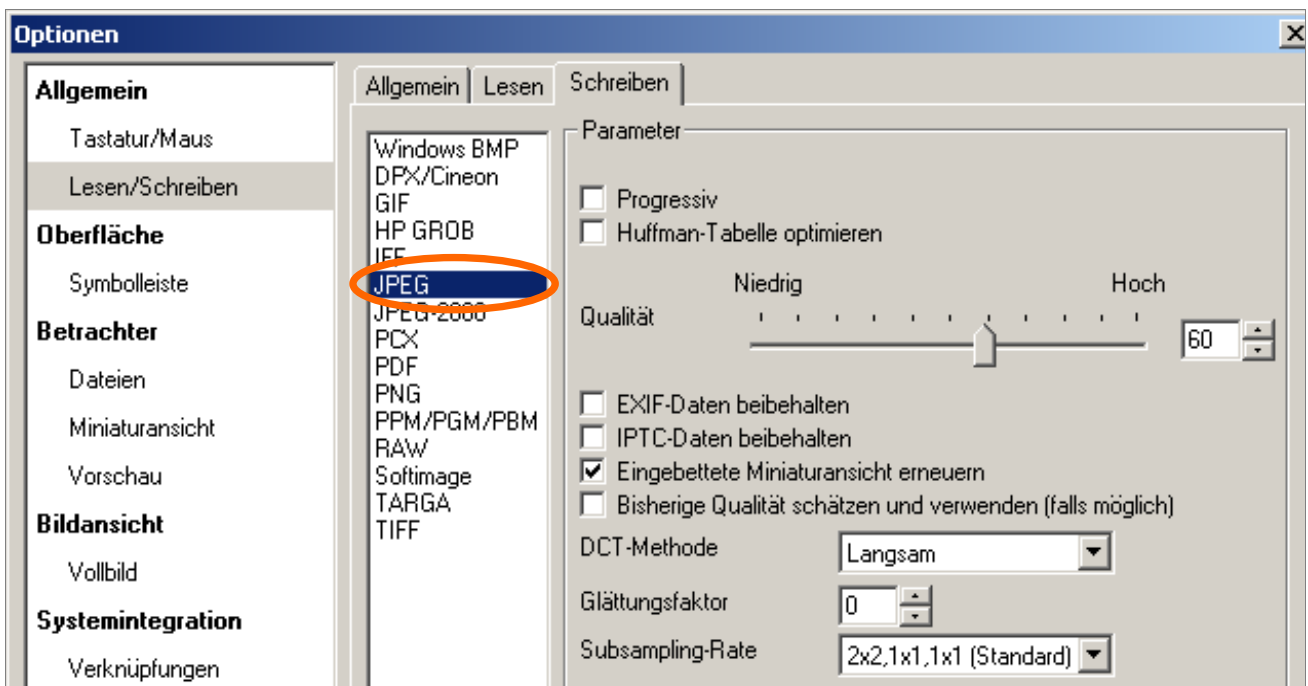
Optionen

Allgemein
Tastatur/Maus
Lesen/Schreiben
Oberfläche
Symbolleiste
Betrachter
Dateien
Miniaturansicht
Vorschau
Bildansicht
Vollbild
Systemintegration
Verknüpfungen

Allgemein | Lesen | Schreiben

Windows BMP
DPX/Cineon
GIF
HP GROB
IFF
JPEG
JPEG-2000
PCX
PDF
PNG
PPM/PGM/PBM
RAW
Softimage
TARGA
TIFF

Parameter

Progressiv
Huffman-Tabelle optimieren

Niedrig
Hoch
Qualität
60

EXIF-Daten beibehalten
IPTC-Daten beibehalten
Eingebettete Miniaturansicht erneuern
Bisherige Qualität schätzen und verwenden (falls möglich)

DCT-Methode
Langsam
Glättungsfaktor
0
Subsampling-Rate
2x2,1x1,1x1 (Standard)